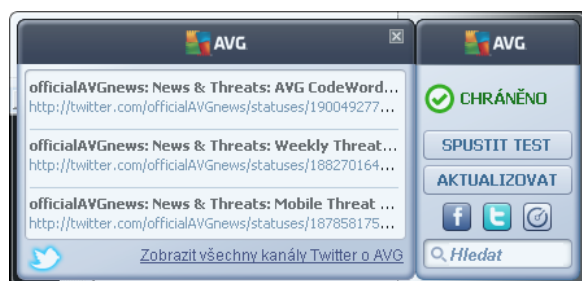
AVG

officialAVGnews: News & Threats: AVG CodeWord...
http://twitter.com/officialAVGnews/statuses/190049277...

officialAVGnews: News & Threats: Weekly Threat...
http://twitter.com/officialAVGnews/statuses/188270164...

officialAVGnews: News & Threats: Mobile Threat ...
http://twitter.com/officialAVGnews/statuses/187858175...

Zobrazit všechny kanály Twitter o AVG

AVG

CHRÁNĚNO

SPUSTIT TEST

AKTUALIZOVAT

Hledat